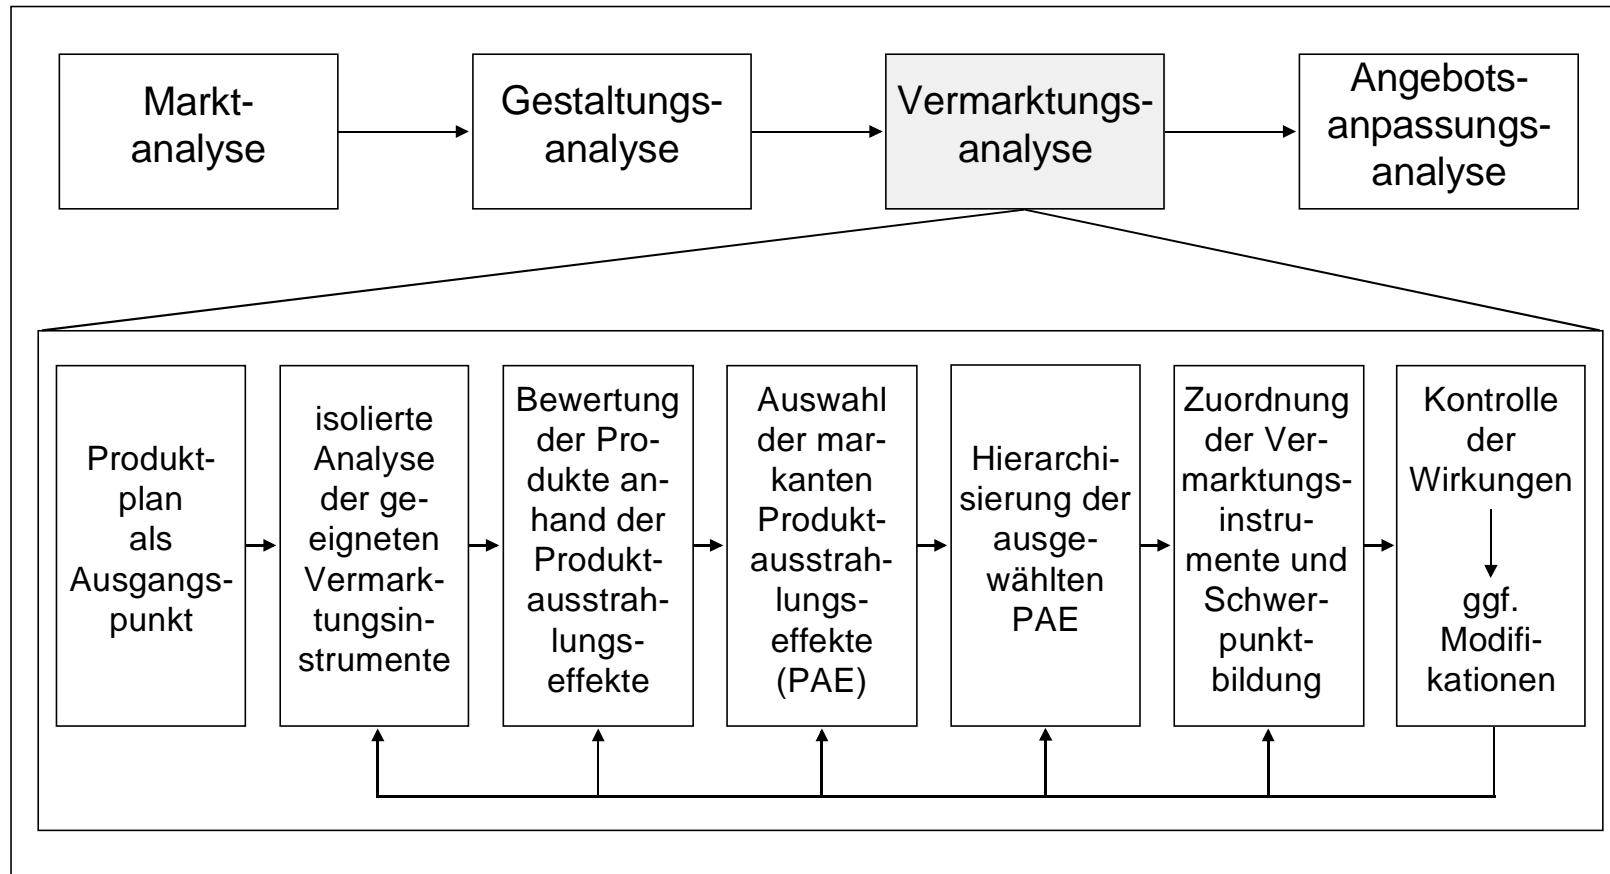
Marktanalyse

Gestaltungsanalyse

Vermarktungsanalyse

Angebotsanpassungsanalyse

Produktplan als Ausgangspunkt

isolierte Analyse der geeigneten Vermarktungsinstrumente

Bewertung der Produkte anhand der Produktausstrahlungseffekte

Auswahl der markanten Produktausstrahlungseffekte (PAE)

Hierarchisierung der ausgewählten PAE

Zuordnung der Vermarktungsinstrumente und Schwerpunktbildung

Kontrolle der Wirkungen

ggf. Modifikationen